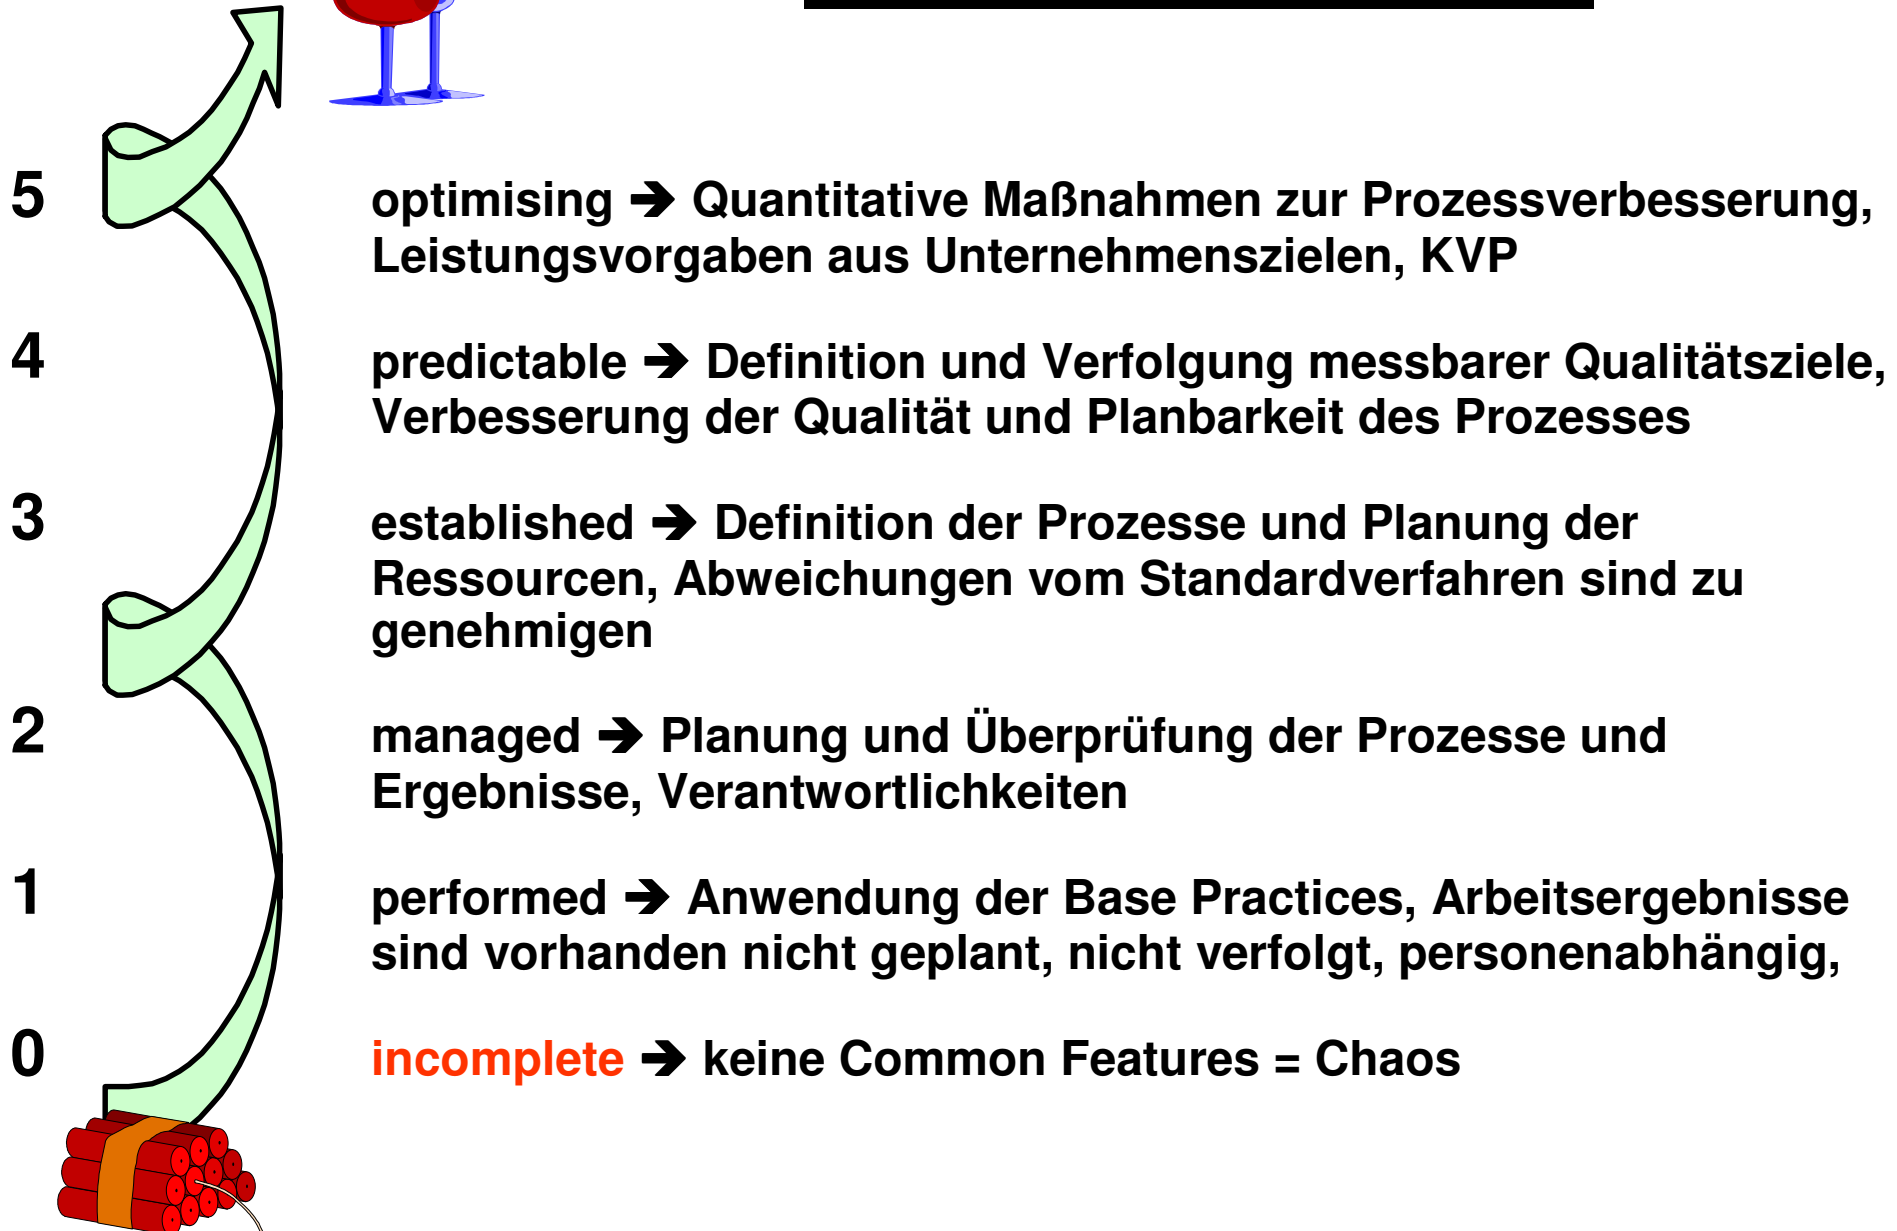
5

optimising ➔ Quantitative Maßnahmen zur Prozessverbesserung, Leistungsvorgaben aus Unternehmenszielen, KVP

4

predictable ➔ Definition und Verfolgung messbarer Qualitätsziele, Verbesserung der Qualität und Planbarkeit des Prozesses

3

established ➔ Definition der Prozesse und Planung der Ressourcen, Abweichungen vom Standardverfahren sind zu genehmigen

2

managed ➔ Planung und Überprüfung der Prozesse und Ergebnisse, Verantwortlichkeiten

1

performed ➔ Anwendung der Base Practices, Arbeitsergebnisse sind vorhanden nicht geplant, nicht verfolgt, personenabhängig,

0

incomplete ➔ keine Common Features = Chaos